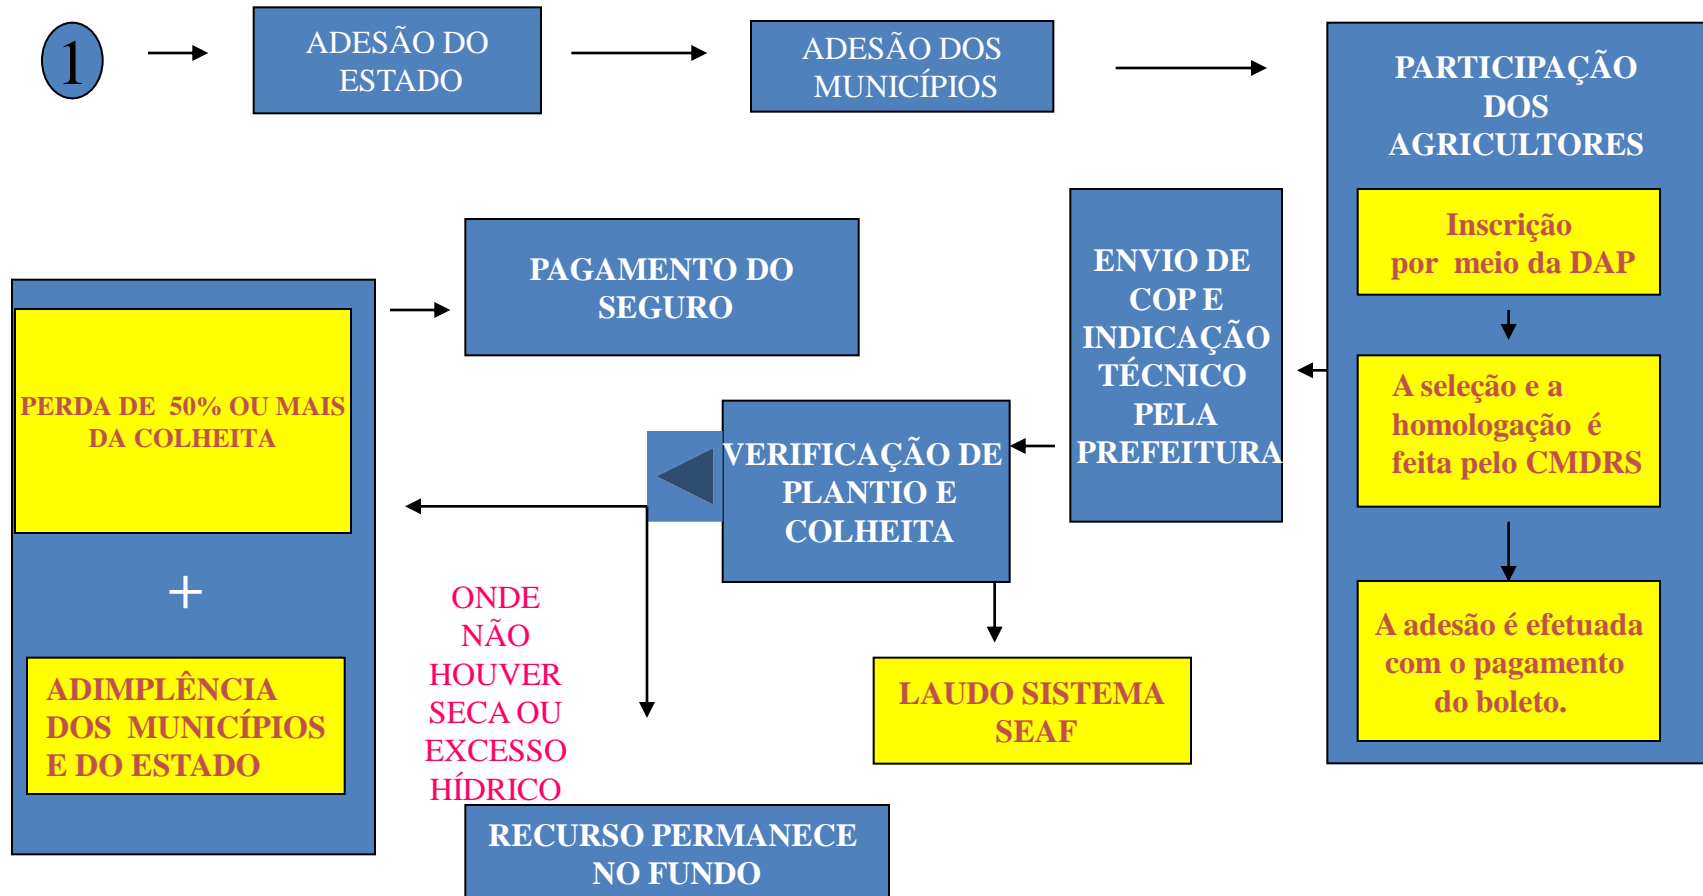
1

ADESÃO DO ESTADO

ADESÃO DOS MUNICÍPIOS

PARTICIPAÇÃO DOS AGRICULTORES

Inscrição por meio da DAP

A seleção e a homologação é feita pelo CMDRS

A adesão é efetuada com o pagamento do boleto.

ENVIO DE COP E INDICAÇÃO TÉCNICO PELA PREFEITURA

PAGAMENTO DO SEGURO

VERIFICAÇÃO DE PLANTIO E COLHEITA

LAUDO SISTEMA SEAF

PERDA DE 50% OU MAIS DA COLHEITA

+

ADIMPLÊNCIA DOS MUNICÍPIOS E DO ESTADO

ONDE NÃO HOUVER SECA OU EXCESSO HÍDRICO

RECURSO PERMANECE NO FUNDO